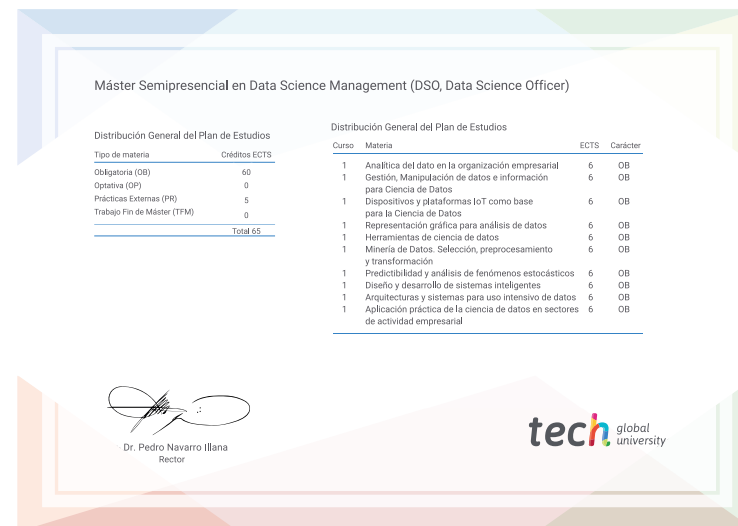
Máster Semipresencial en Data Science Management (DSO, Data Science Officer)

Distribución General del Plan de Estudios

| Tipo de materia | Créditos ECTS |
|---|---|
| Obligatoria (OB) | 60 |
| Optativa (OP) | 0 |
| Prácticas Externas (PR) | 5 |
| Trabajo Fin de Máster (TFM) | 0 |
| | Total 65 |

Distribución General del Plan de Estudios

| Curso | Materia | ECTS | Carácter |
|---|---|---|---|
| 1 | Analítica del dato en la organización empresarial | 6 | OB |
| 1 | Gestión, Manipulación de datos e información para Ciencia de Datos | 6 | OB |
| 1 | Dispositivos y plataformas IoT como base para la Ciencia de Datos | 6 | OB |
| 1 | Representación gráfica para análisis de datos | 6 | OB |
| 1 | Herramientas de ciencia de datos | 6 | OB |
| 1 | Minería de Datos. Selección, preprocesamiento y transformación | 6 | OB |
| 1 | Predictibilidad y análisis de fenómenos estocásticos | 6 | OB |
| 1 | Diseño y desarrollo de sistemas inteligentes | 6 | OB |
| 1 | Arquitecturas y sistemas para uso intensivo de datos | 6 | OB |
| 1 | Aplicación práctica de la ciencia de datos en sectores de actividad empresarial | 6 | OB |

Dr. Pedro Navarro Illana
Rector

tech global university